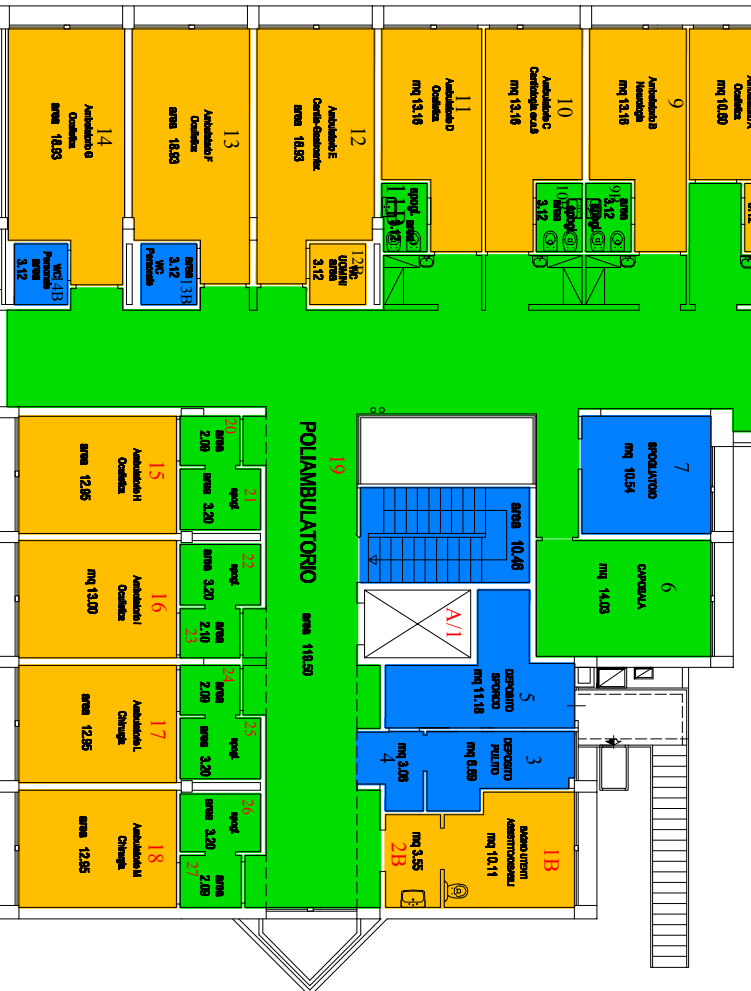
14
Ambulatorio G
Oculistica
area 18.53

13
Ambulatorio F
Oculistica
area 18.53

12
Ambulatorio E
Cardio-Gastroenter.
area 18.53

11
Ambulatorio D
Oculistica
mq 13.16

10
Ambulatorio C
Cardiologia ecc.
mq 13.16

9
Ambulatorio B
Neurologia
mq 13.16

Ambulatorio A
Oculistica
mq 10.50

14B
WC Personale
area 3.12

13B
WC Personale
area 3.12

12B
WC UOMINI
area 3.12

11
spogl.
area 3.12

10
spogl.
area 3.12

9
spogl.
area 3.12

19
POLIAMBULATORIO
area 118.50

15
Ambulatorio H
Oculistica
area 12.95

20
area 2.09

21
spogl.
area 3.20

16
Ambulatorio I
Oculistica
mq 13.00

22
spogl.
area 3.20

23
area 2.10

17
Ambulatorio L
Chirurgia
area 12.95

24
area 2.09

25
spogl.
area 3.20

18
Ambulatorio M
Chirurgia
area 12.95

26
spogl.
area 3.20

27
area 2.09

area 10.46

A/1

7
SPOGLIATOIO
mq 10.54

6
CAPOSALA
mq 14.03

5
DEPOSITO SPORCO
mq 11.18

3
DEPOSITO PULITO
mq 6.69

4
mq 3.08

1B
BAGNO UTENTI ASSISTITO/DISABILI
mq 10.11

2B
mq 3.55